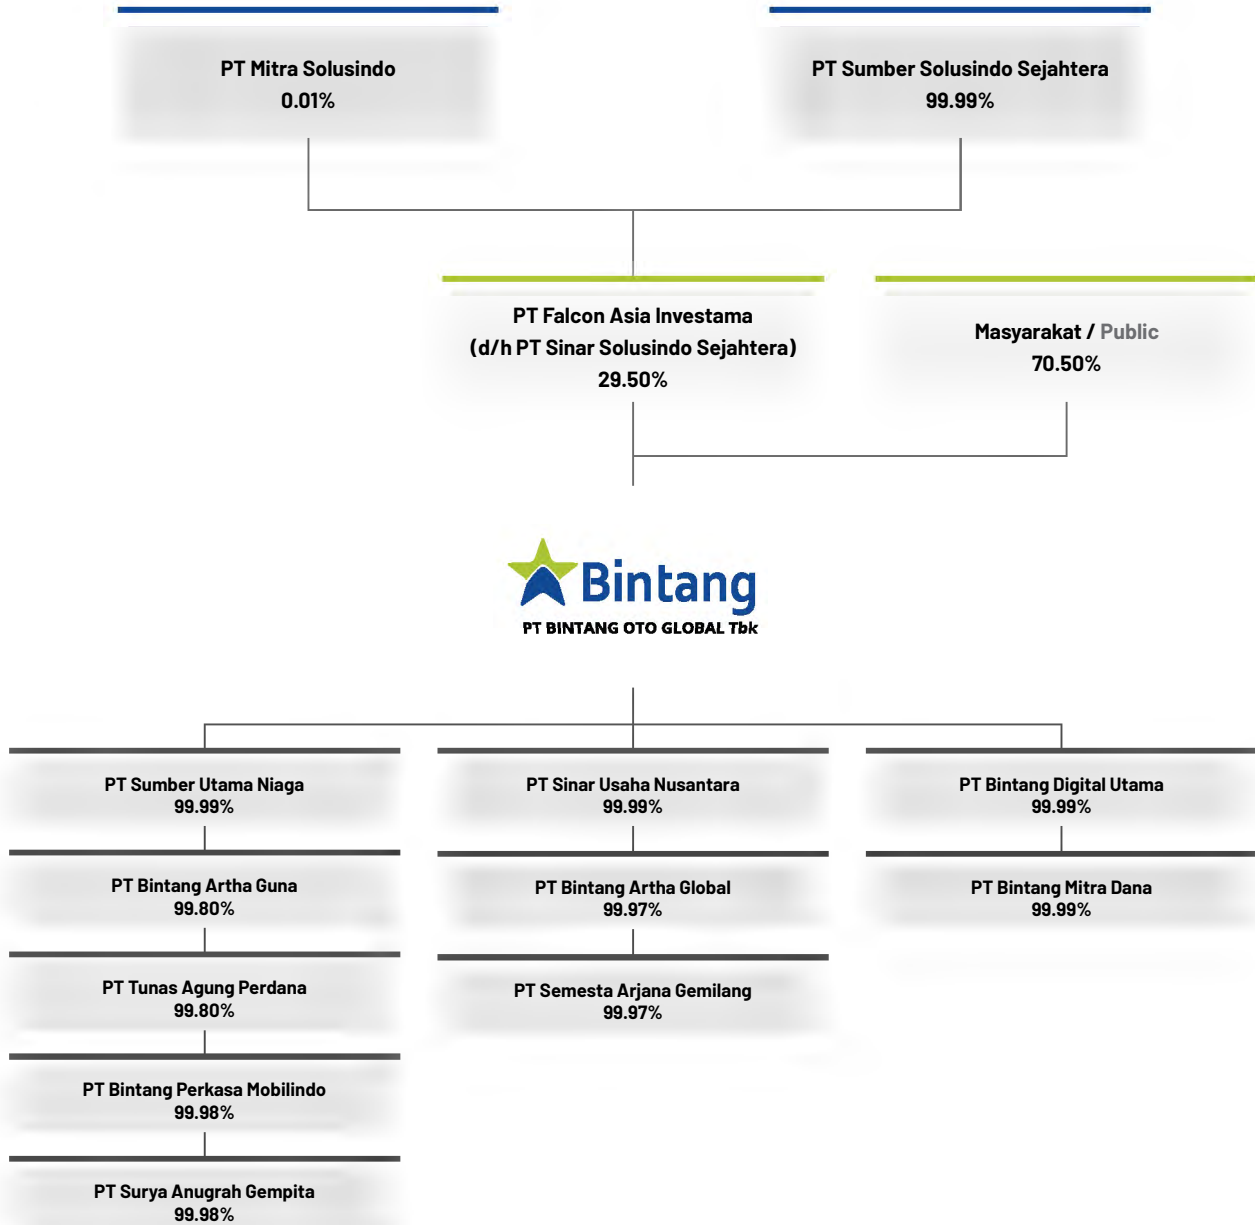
PT Mitra Solusindo
0.01%

PT Sumber Solusindo Sejahtera
99.99%

PT Falcon Asia Investama
(d/h PT Sinar Solusindo Sejahtera)
29.50%

Masyarakat / Public
70.50%

Bintang
PT BINTANG OTO GLOBAL Tbk

PT Sumber Utama Niaga
99.99%

PT Bintang Artha Guna
99.80%

PT Tunas Agung Perdana
99.80%

PT Bintang Perkasa Mobilindo
99.98%

PT Surya Anugrah Gempita
99.98%

PT Sinar Usaha Nusantara
99.99%

PT Bintang Artha Global
99.97%

PT Semesta Arjana Gemilang
99.97%

PT Bintang Digital Utama
99.99%

PT Bintang Mitra Dana
99.99%